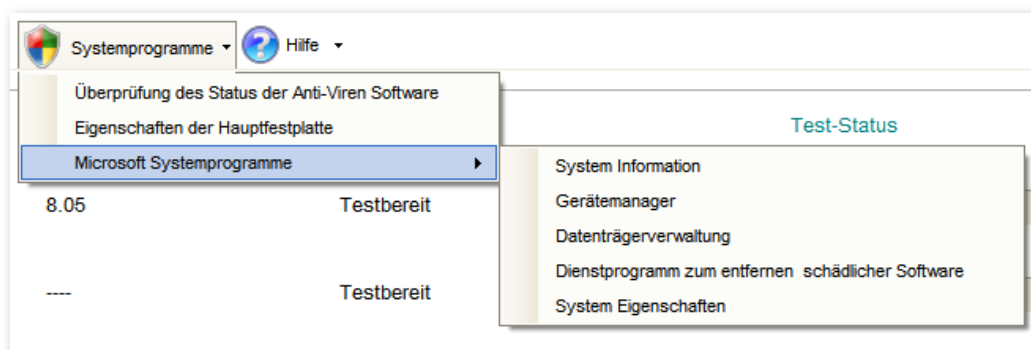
Systemprogramme ▾ Hilfe ▾

Überprüfung des Status der Anti-Viren Software
Eigenschaften der Hauptfestplatte
Microsoft Systemprogramme

System Information
Gerätemanager
Datenträgerverwaltung
Dienstprogramm zum entfernen schädlicher Software
System Eigenschaften

Test-Status

8.05 Testbereit

---- Testbereit